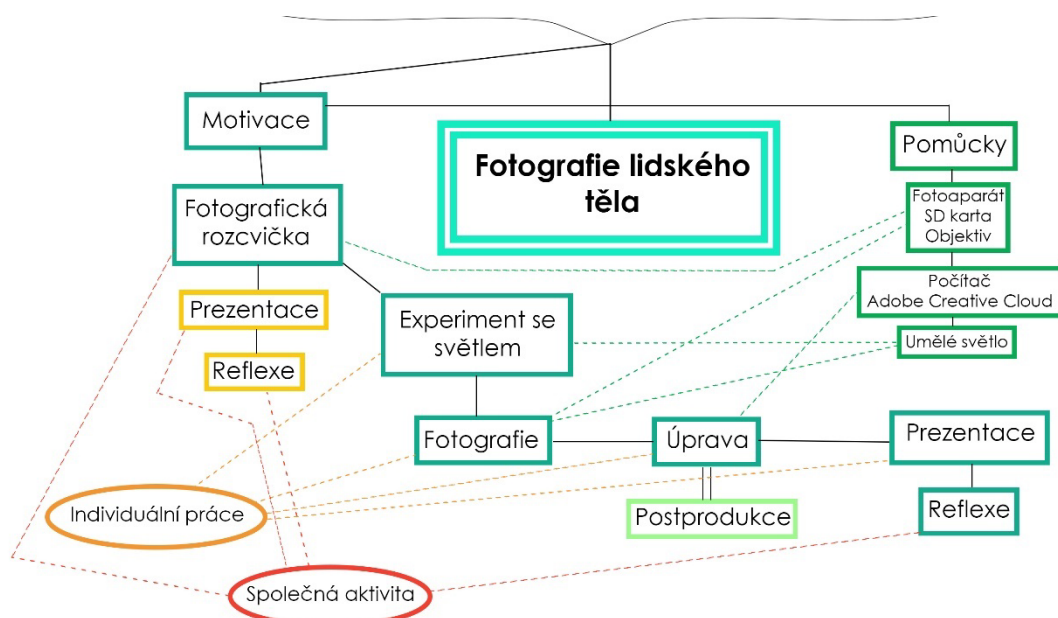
Motivace

Fotografie lidského těla

Pomůcky

Fotoaparát
SD karta
Objektiv

Fotografická rozcvička

Počítač
Adobe Creative Cloud

Prezentace

Experiment se světlem

Umělé světlo

Reflexe

Fotografie

Úprava

Prezentace

Individuální práce

Postprodukce

Reflexe

Společná aktivita